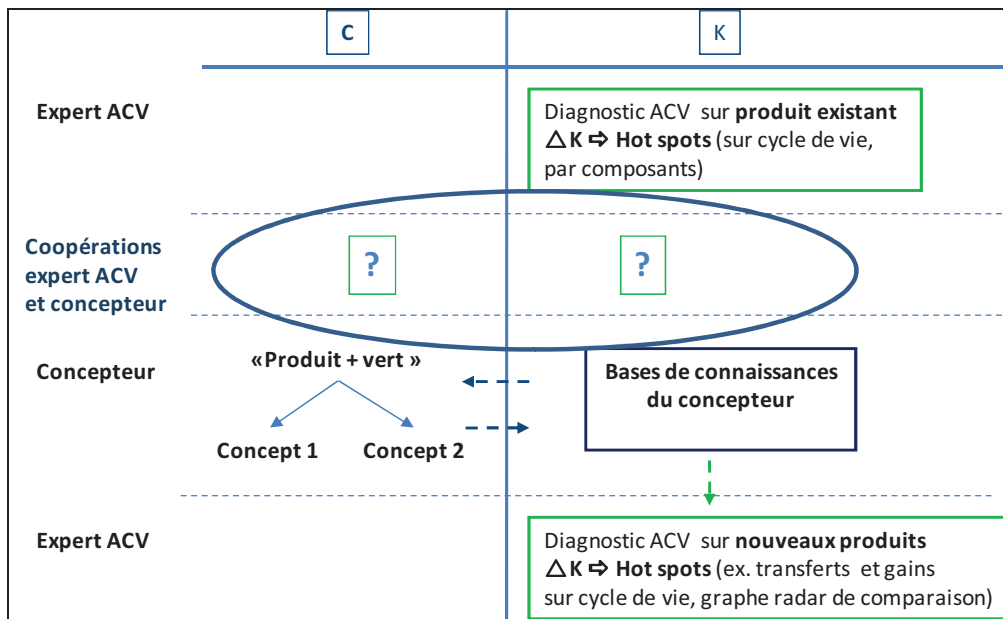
C

K

Expert ACV

Diagnostic ACV sur **produit existant**
$\triangle$K ⇨ **Hot spots** (sur cycle de vie, par composants)

Coopérations expert ACV et concepteur

?

?

Concepteur

«Produit + vert »

Concept 1

Concept 2

Bases de connaissances du concepteur

Expert ACV

Diagnostic ACV sur **nouveaux produits**
$\triangle$K ⇨ **Hot spots** (ex. transferts et gains sur cycle de vie, graphe radar de comparaison)